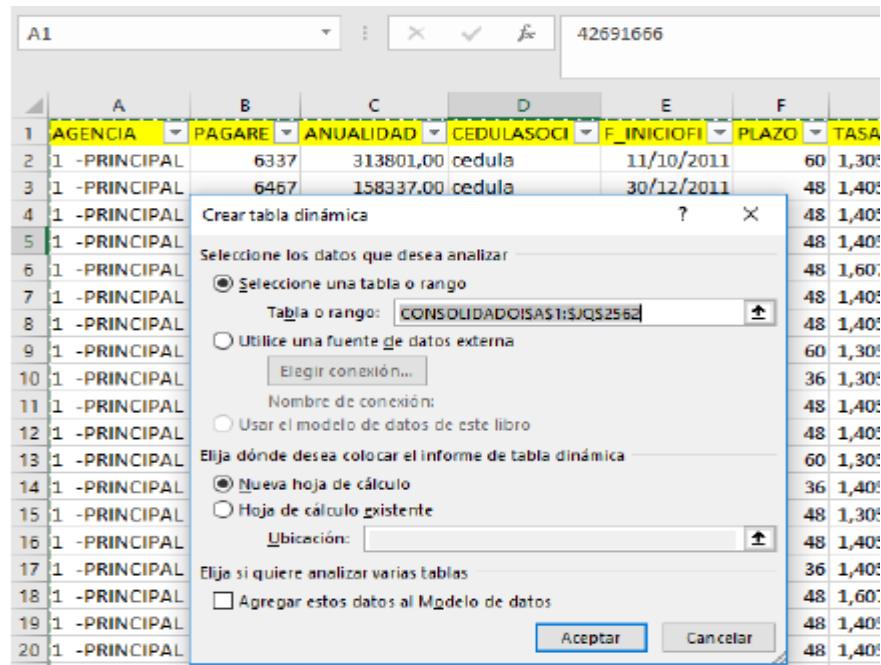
A1

42691666

| | A | B | C | D | E | F | |
|---|---|---|---|---|---|---|---|
| 1 | AGENCIA | PAGARE | ANUALIDAD | CEDULASOCI | F_INICIOFI | PLAZO | TASA |
| 2 | 1 -PRINCIPAL | 6337 | 313801,00 | cedula | 11/10/2011 | 60 | 1,30 |
| 3 | 1 -PRINCIPAL | 6467 | 158337,00 | cedula | 30/12/2011 | 48 | 1,40 |
| 4 | 1 -PRINCIPAL | | | | | 48 | 1,40 |
| 5 | 1 -PRINCIPAL | | | | | 48 | 1,40 |
| 6 | 1 -PRINCIPAL | | | | | 48 | 1,60 |
| 7 | 1 -PRINCIPAL | | | | | 48 | 1,40 |
| 8 | 1 -PRINCIPAL | | | | | 48 | 1,40 |
| 9 | 1 -PRINCIPAL | | | | | 60 | 1,30 |
| 10 | 1 -PRINCIPAL | | | | | 36 | 1,30 |
| 11 | 1 -PRINCIPAL | | | | | 48 | 1,40 |
| 12 | 1 -PRINCIPAL | | | | | 48 | 1,40 |
| 13 | 1 -PRINCIPAL | | | | | 60 | 1,30 |
| 14 | 1 -PRINCIPAL | | | | | 36 | 1,40 |
| 15 | 1 -PRINCIPAL | | | | | 48 | 1,30 |
| 16 | 1 -PRINCIPAL | | | | | 48 | 1,40 |
| 17 | 1 -PRINCIPAL | | | | | 36 | 1,40 |
| 18 | 1 -PRINCIPAL | | | | | 48 | 1,60 |
| 19 | 1 -PRINCIPAL | | | | | 48 | 1,40 |
| 20 | 1 -PRINCIPAL | | | | | 48 | 1,40 |

Crear tabla dinámica ? ✕

Seleccione los datos que desea analizar

Seleccione una tabla o rango

Tabla o rango: CONSOLIDADOISA$1:$JQ$2562

Utilice una fuente de datos externa

Elegir conexión...

Nombre de conexión:

Usar el modelo de datos de este libro

Elija dónde desea colocar el informe de tabla dinámica

Nueva hoja de cálculo

Hoja de cálculo existente

Ubicación:

Elija si quiere analizar varias tablas

Agregar estos datos al Modelo de datos

Aceptar Cancelar